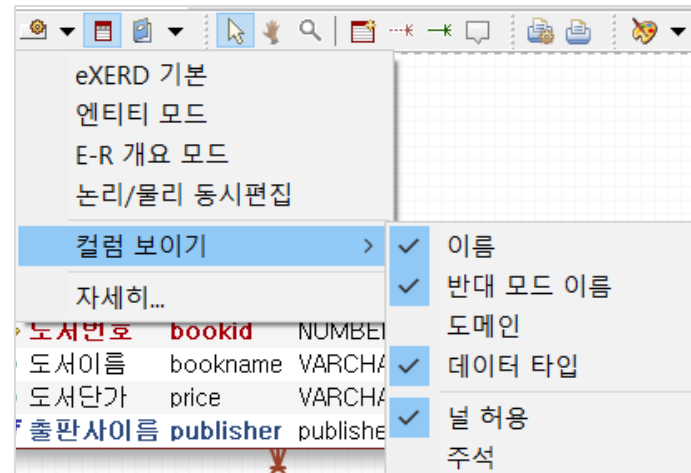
eXERD 기본
엔티티 모드
E-R 개요 모드
논리/물리 동시편집
컬럼 보이기 >
자세히...

✓ 이름
✓ 반대 모드 이름
도메인
✓ 데이터 타입
✓ 널 허용
주석

| 도서번호 | bookid | NUMBEI |
|---|---|---|
| 도서이름 | bookname | VARCHA |
| 도서단가 | price | VARCHA |
| 출판사이름 | publisher | publishe |